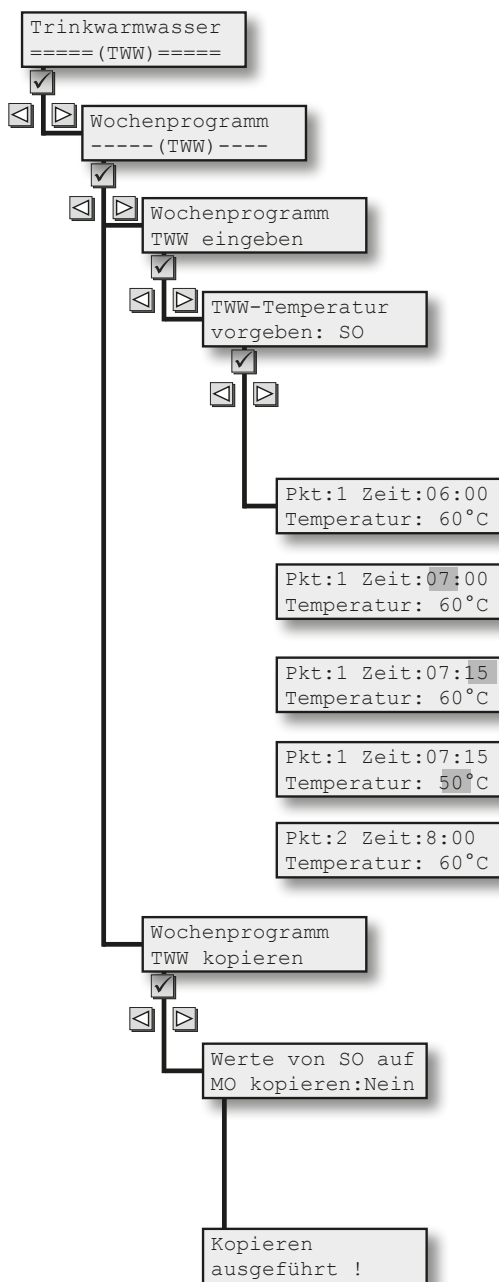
Trinkwarmwasser
=====(TWW)=====

✓

◁ ▷ Wochenprogramm
-----(TWW)----

✓

◁ ▷ Wochenprogramm
TWW eingeben

✓

◁ ▷ TWW-Temperatur
vorgeben: SO

✓

◁ ▷

Pkt:1 Zeit:06:00
Temperatur: 60°C

Pkt:1 Zeit:07:00
Temperatur: 60°C

Pkt:1 Zeit:07:15
Temperatur: 60°C

Pkt:1 Zeit:07:15
Temperatur: 50°C

Pkt:2 Zeit:8:00
Temperatur: 60°C

Wochenprogramm
TWW kopieren

✓

◁ ▷ Werte von SO auf
MO kopieren:Nein

Kopieren
ausgeführt !